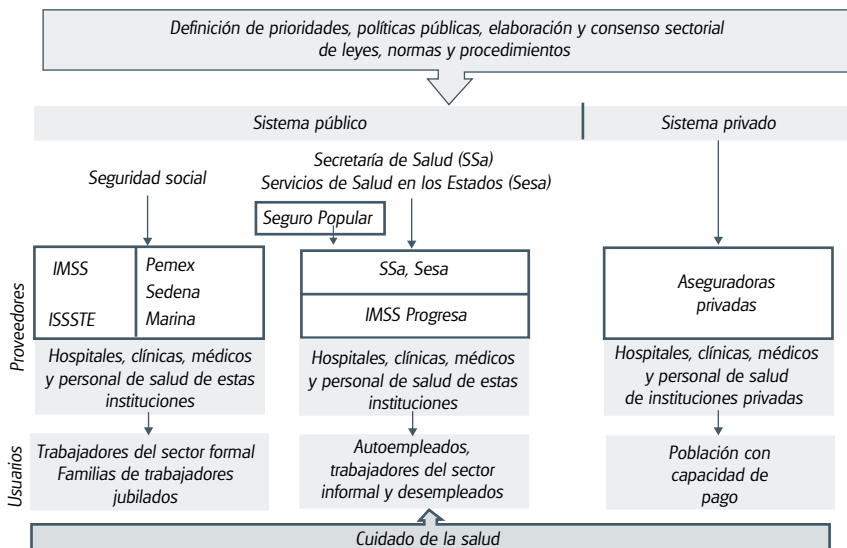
Definición de prioridades, políticas públicas, elaboración y consenso sectorial de leyes, normas y procedimientos

Sistema público

Sistema privado

Seguridad social

Secretaría de Salud (SSa)
Servicios de Salud en los Estados (Sesa)

Seguro Popular

Proveedores

IMSS

ISSSTE

Pemex
Sedena
Marina

SSa, Sesa

IMSS Progresa

Aseguradoras privadas

Hospitales, clínicas, médicos y personal de salud de estas instituciones

Hospitales, clínicas, médicos y personal de salud de estas instituciones

Hospitales, clínicas, médicos y personal de salud de instituciones privadas

Usuarios

Trabajadores del sector formal
Familias de trabajadores jubilados

Autoempleados, trabajadores del sector informal y desempleados

Población con capacidad de pago

Cuidado de la salud